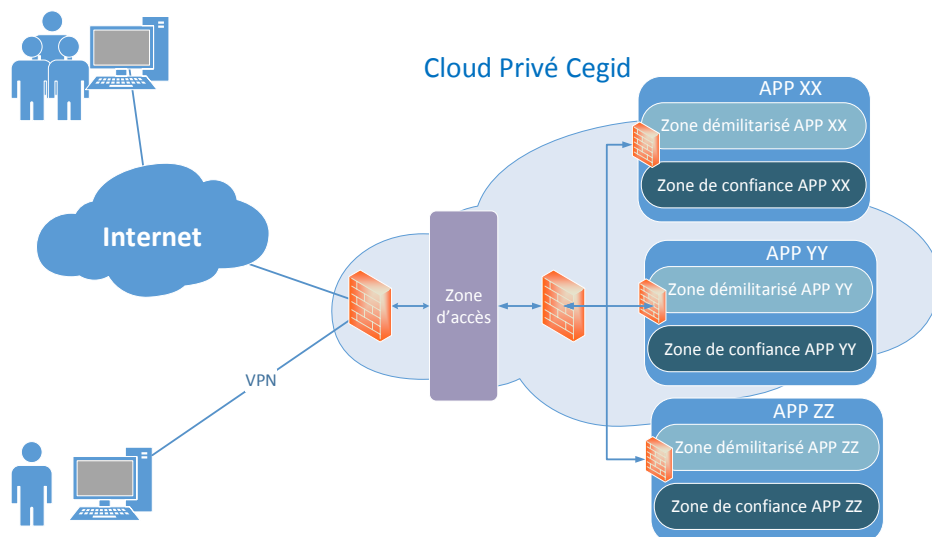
Cloud Privé Cegid

Internet

VPN

Zone d'accès

APP XX
Zone démilitarisé APP XX
Zone de confiance APP XX

APP YY
Zone démilitarisé APP YY
Zone de confiance APP YY

APP ZZ
Zone démilitarisé APP ZZ
Zone de confiance APP ZZ